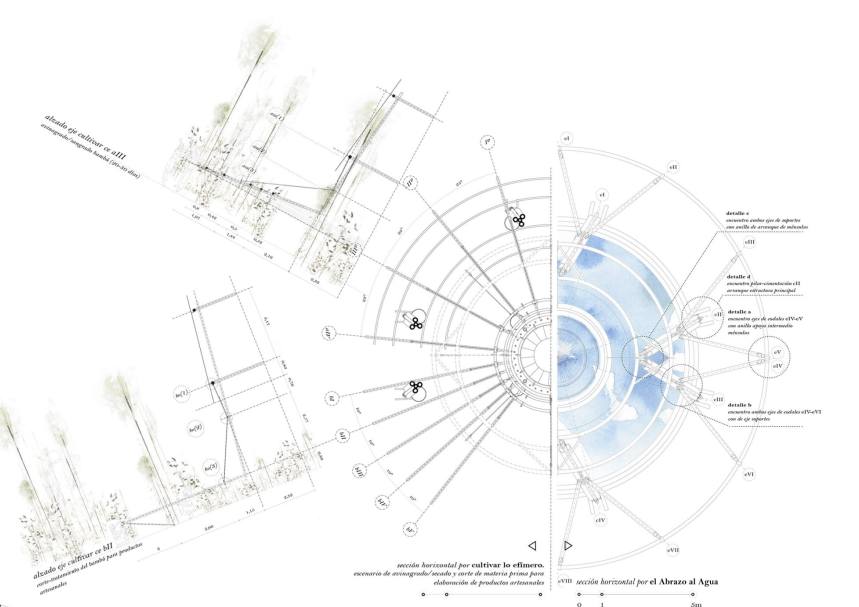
alzado eje cultivar ce aIII
avinagrado/sangrado bambú (20-30 días)

alzado eje cultivar ce bII
corte-tratamiento del bambú para productos artesanales

detalle c
encuentro ambos ejes de soportes con anillo de arranque de ménsulas

detalle d
encuentro pilar-cimentación eII arranque estructura principal

detalle a
encuentro ejes de caudales eIV-eV con anillo apoyo intermedio ménsulas

detalle b
encuentro ambos ejes de caudales eIV-eVI con eje soportes

eI
eII
eIII
eIV
eV
eVI
eVII
eVIII

sección horizontal por cultivar lo efímero.
escenario de avinagrado/secado y corte de materia prima para elaboración de productos artesanales

sección horizontal por el Abrazo al Agua

0 1 5m